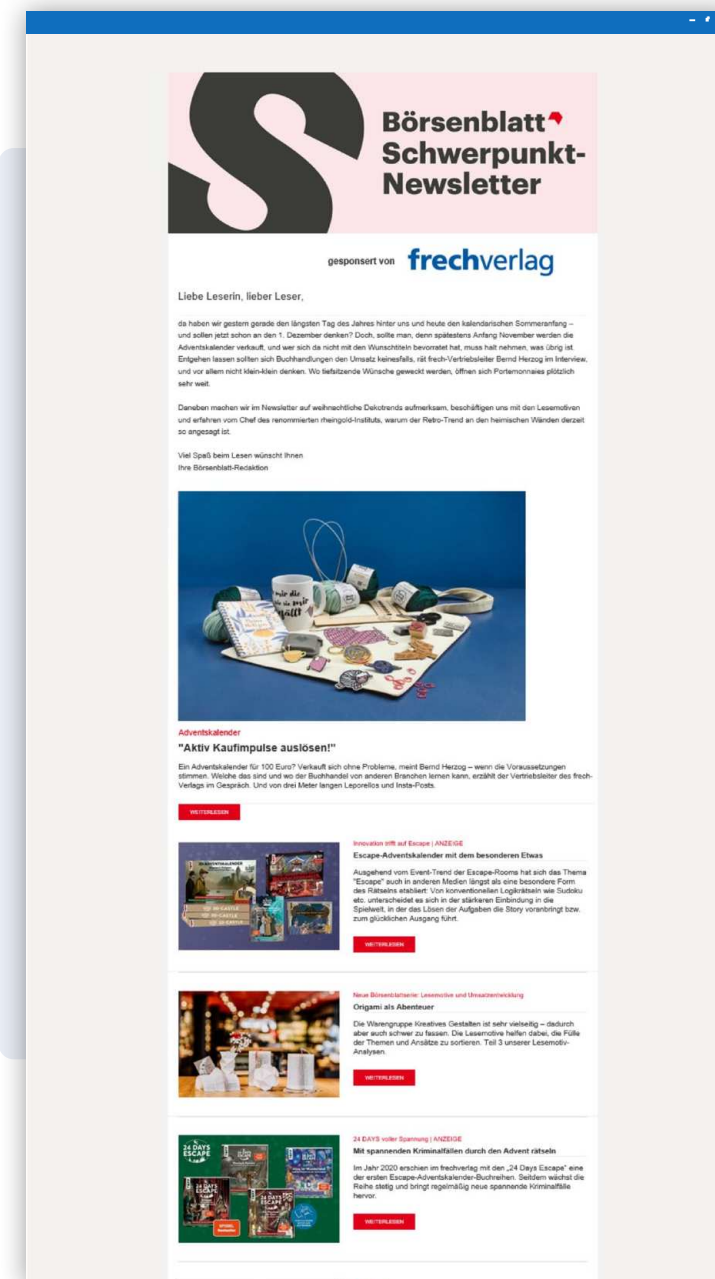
Börsenblatt Schwerpunkt-Newsletter

gesponsert von frechverlag

Liebe Leserin, lieber Leser,

da haben wir gestern gerade den längsten Tag des Jahres hinter uns und heute den kalendarischen Sommeranfang – und sollen jetzt schon an den 1. Dezember denken? Doch, sollte man, denn spätestens Anfang November werden die Adventskalender verkauft, und wer sich da nicht mit den Wunschtiteln bevorratet hat, muss halt nehmen, was übrig ist. Entgehen lassen sollten sich Buchhandlungen den Umsatz keinesfalls, rät frech-Vertriebsleiter Bernd Herzog im Interview, und vor allem nicht klein-klein denken. Wo tiefsitzende Wünsche geweckt werden, öffnen sich Portemonnaies plötzlich sehr weit.

Daneben machen wir im Newsletter auf weihnachtliche Dekotrends aufmerksam, beschäftigen uns mit den Lesemotiven und erfahren vom Chef des renommierten rheingold-Instituts, warum der Retro-Trend an den heimischen Wänden derzeit so angesagt ist.

Viel Spaß beim Lesen wünscht Ihnen
Ihre Börsenblatt-Redaktion

Adventskalender
"Aktiv Kaufimpulse auslösen!"

Ein Adventskalender für 100 Euro? Verkauft sich ohne Probleme, meint Bernd Herzog – wenn die Voraussetzungen stimmen. Welche das sind und wo der Buchhandel von anderen Branchen lernen kann, erzählt der Vertriebsleiter des frech-Verlags im Gespräch. Und von drei Meter langen Leporellos und Insta-Posts.

WEITERLESEN

Innovation trifft auf Escape | ANZEIGE
Escape-Adventskalender mit dem besonderen Etwas

Ausgehend vom Event-Trend der Escape-Rooms hat sich das Thema "Escape" auch in anderen Medien längst als eine besondere Form des Rätselns etabliert: Von konventionellen Logikrätseln wie Sudoku etc. unterscheidet es sich in der stärkeren Einbindung in die Spielwelt, in der das Lösen der Aufgaben die Story vorantreibt bzw. zum glücklichen Ausgang führt.

WEITERLESEN

Neue Börsenblattserie: Lesemotive und Umsatzentwicklung
Origami als Abenteuer

Die Warengruppe Kreatives Gestalten ist sehr vielseitig – dadurch aber auch schwer zu fassen. Die Lesemotive helfen dabei, die Fülle der Themen und Ansätze zu sortieren. Teil 3 unserer Lesemotiv-Analysen.

WEITERLESEN

24 DAYS voller Spannung | ANZEIGE
Mit spannenden Kriminalfällen durch den Advent rätseln

Im Jahr 2020 erschien im frechverlag mit den „24 Days Escape" eine der ersten Escape-Adventskalender-Buchreihen. Seitdem wächst die Reihe stetig und bringt regelmäßig neue spannende Kriminalfälle hervor.

WEITERLESEN